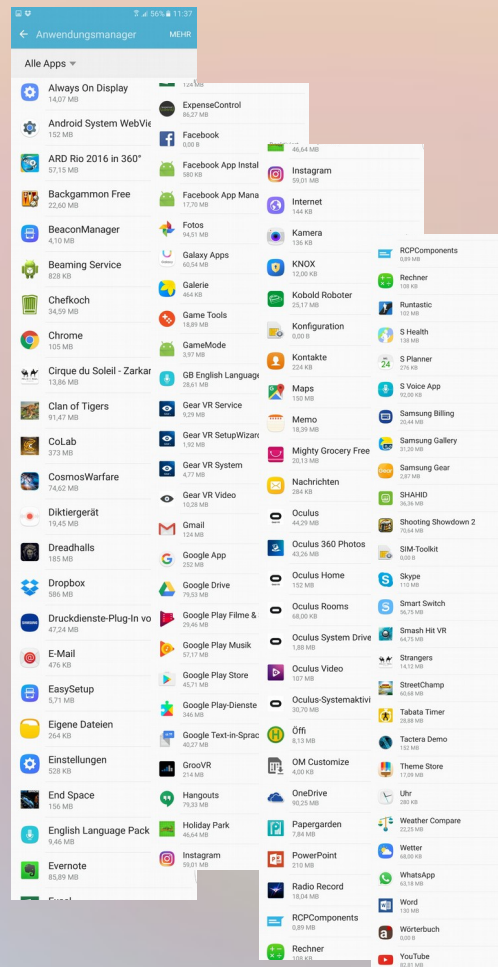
56% 11:37
Anwendungsmanager MEHR
Alle Apps

Always On Display
14,07 MB
Android System WebVie
152 MB
ARD Rio 2016 in 360°
57,15 MB
Backgammon Free
22,60 MB
BeaconManager
4,10 MB
Beaming Service
828 KB
Chefkoch
34,59 MB
Chrome
105 MB
Cirque du Soleil - Zarkar
13,86 MB
Clan of Tigers
91,47 MB
CoLab
373 MB
CosmosWarfare
74,62 MB
Diktiergerät
19,45 MB
Dreadhalls
185 MB
Dropbox
586 MB
Druckdienste-Plug-In vo
47,24 MB
E-Mail
476 KB
EasySetup
5,71 MB
Eigene Dateien
264 KB
Einstellungen
528 KB
End Space
156 MB
English Language Pack
9,46 MB
Evernote
85,89 MB

124 MB
ExpenseControl
86,27 MB
Facebook
0,00 B
Facebook App Instal
580 KB
Facebook App Mana
17,70 MB
Fotos
94,51 MB
Galaxy Apps
60,54 MB
Galerie
464 KB
Game Tools
18,89 MB
GameMode
3,97 MB
GB English Language
28,61 MB
Gear VR Service
9,29 MB
Gear VR SetupWizard
1,92 MB
Gear VR System
4,77 MB
Gear VR Video
10,28 MB
Gmail
124 MB
Google App
252 MB
Google Drive
79,53 MB
Google Play Filme &
29,46 MB
Google Play Musik
57,17 MB
Google Play Store
45,71 MB
Google Play-Dienste
346 MB
Google Text-in-Sprac
40,27 MB
GrooVR
214 MB
Hangouts
79,33 MB
Holiday Park
46,64 MB
Instagram
59,01 MB

46,64 MB
Instagram
59,01 MB
Internet
144 KB
Kamera
136 KB
KNOX
12,00 KB
Kobold Roboter
25,17 MB
Konfiguration
0,00 B
Kontakte
224 KB
Maps
150 MB
Memo
18,39 MB
Mighty Grocery Free
20,13 MB
Nachrichten
284 KB
Oculus
44,29 MB
Oculus 360 Photos
43,26 MB
Oculus Home
152 MB
Oculus Rooms
68,00 KB
Oculus System Drive
1,88 MB
Oculus Video
107 MB
Oculus-Systemaktivi
30,70 MB
Öffi
8,13 MB
OM Customize
4,00 KB
OneDrive
90,25 MB
Papergarden
7,84 MB
PowerPoint
210 MB
Radio Record
18,04 MB
RCPComponents
0,89 MB
Rechner
108 KB

RCPComponents
0,89 MB
Rechner
108 KB
Runtastic
102 MB
S Health
138 MB
S Planner
276 KB
S Voice App
92,00 KB
Samsung Billing
20,44 MB
Samsung Gallery
31,20 MB
Samsung Gear
2,87 MB
SHAHID
36,36 MB
Shooting Showdown 2
70,54 MB
SIM-Toolkit
0,00 B
Skype
110 MB
Smart Switch
56,75 MB
Smash Hit VR
64,75 MB
Strangers
14,12 MB
StreetChamp
60,68 MB
Tabata Timer
28,88 MB
Tactera Demo
132 MB
Theme Store
17,09 MB
Uhr
280 KB
Weather Compare
23,25 MB
Wetter
68,00 KB
WhatsApp
63,18 MB
Word
130 MB
Wörterbuch
0,00 B
YouTube
82,81 MB